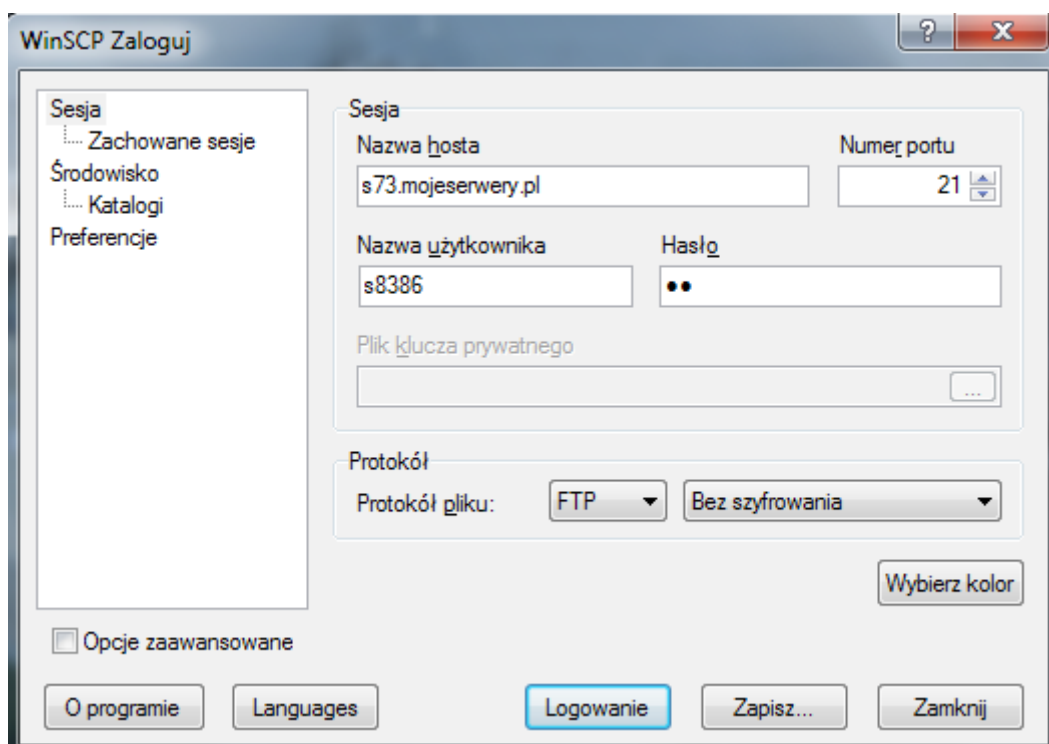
WinSCP Zaloguj

?

X

Sesja
Zachowane sesje
Środowisko
Katalogi
Preferencje

Sesja

Nazwa hosta
s73.mojeserwery.pl

Numer portu
21

Nazwa użytkownika
s8386

Hasło
••

Plik klucza prywatnego

...

Protokół

Protokół pliku:
FTP
Bez szyfrowania

Wybierz kolor

Opcje zaawansowane

O programie

Languages

Logowanie

Zapisz...

Zamknij